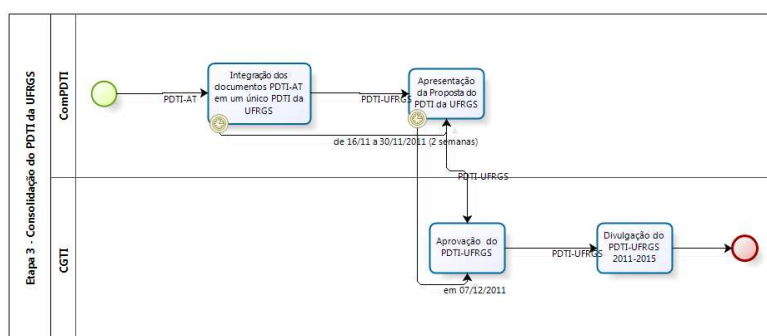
Etapa 3 - Consolidação do PDTI da UFRGS

ComPDTI

PDTI-AT

Integração dos documentos PDTI-AT em um único PDTI da UFRGS

PDTI-UFRGS

Apresentação da Proposta do PDTI da UFRGS

de 16/11 a 30/11/2011 (2 semanas)

PDTI-UFRGS

CGTI

Aprovação do PDTI-UFRGS

PDTI-UFRGS

Divulgação do PDTI-UFRGS 2011-2015

em 07/12/2011